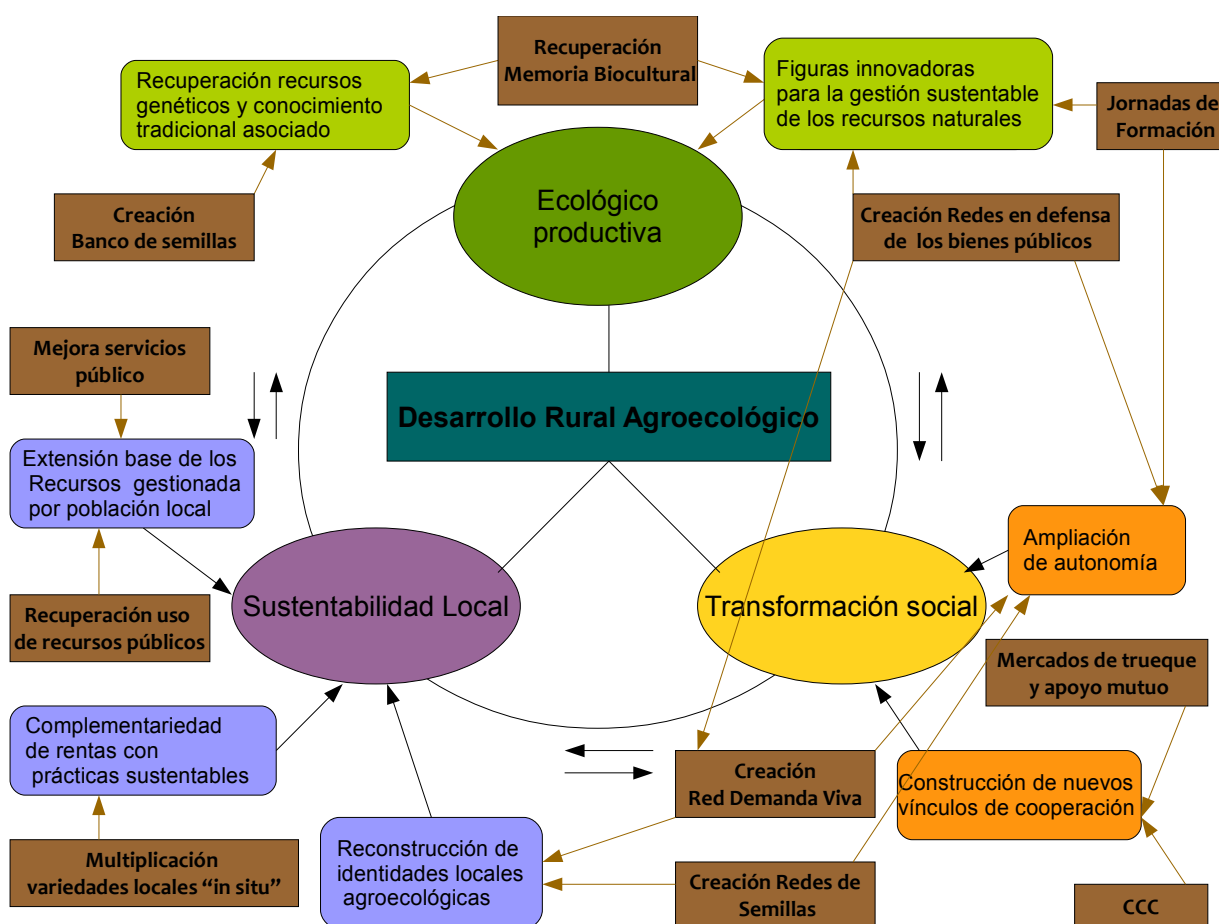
Recuperación Memoria Biocultural

Recuperación recursos genéticos y conocimiento tradicional asociado

Figuras innovadoras para la gestión sustentable de los recursos naturales

Jornadas de Formación

Creación Banco de semillas

Ecológico productiva

Creación Redes en defensa de los bienes públicos

Mejora servicios público

Desarrollo Rural Agroecológico

Extensión base de los Recursos gestionada por población local

Ampliación de autonomía

Sustentabilidad Local

Transformación social

Recuperación uso de recursos públicos

Mercados de trueque y apoyo mutuo

Complementariedad de rentas con prácticas sustentables

Creación Red Demanda Viva

Construcción de nuevos vínculos de cooperación

Multiplicación variedades locales "in situ"

Reconstrucción de identidades locales agroecológicas

Creación Redes de Semillas

CCC